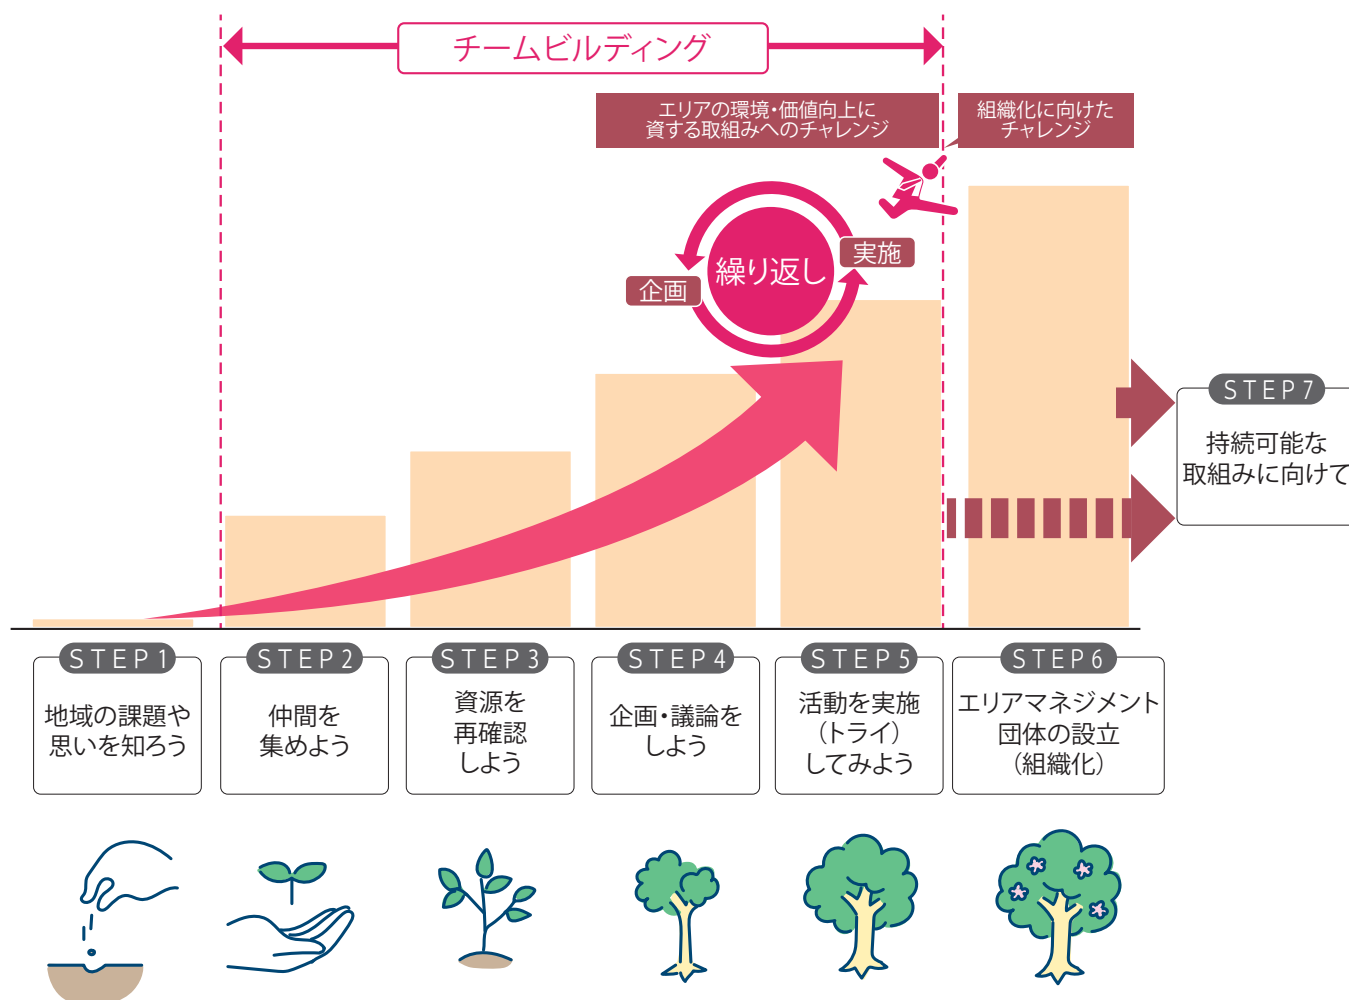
チームビルディング

エリアの環境・価値向上に資する取組みへのチャレンジ

組織化に向けたチャレンジ

繰り返し

実施

企画

STEP 7
持続可能な取組みに向けて

STEP 1
地域の課題や思いを知ろう

STEP 2
仲間を集めよう

STEP 3
資源を再確認しよう

STEP 4
企画・議論をしよう

STEP 5
活動を実施（トライ）してみよう

STEP 6
エリアマネジメント団体の設立（組織化）